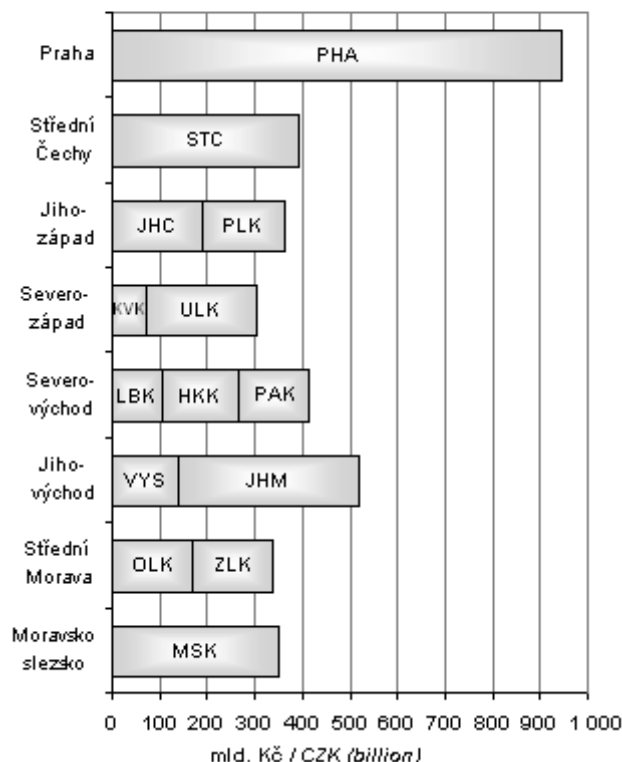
Praha
PHA
Střední Čechy
STC
Jihozápad
JHC
PLK
Severozápad
KVK
ULK
Severovýchod
LBK
HKK
PAK
Jihovýchod
VYS
JHM
Střední Morava
OLK
ZLK
Moravskoslezsko
MSK
0 100 200 300 400 500 600 700 800 900 1 000
mld. Kč / CZK (billion)